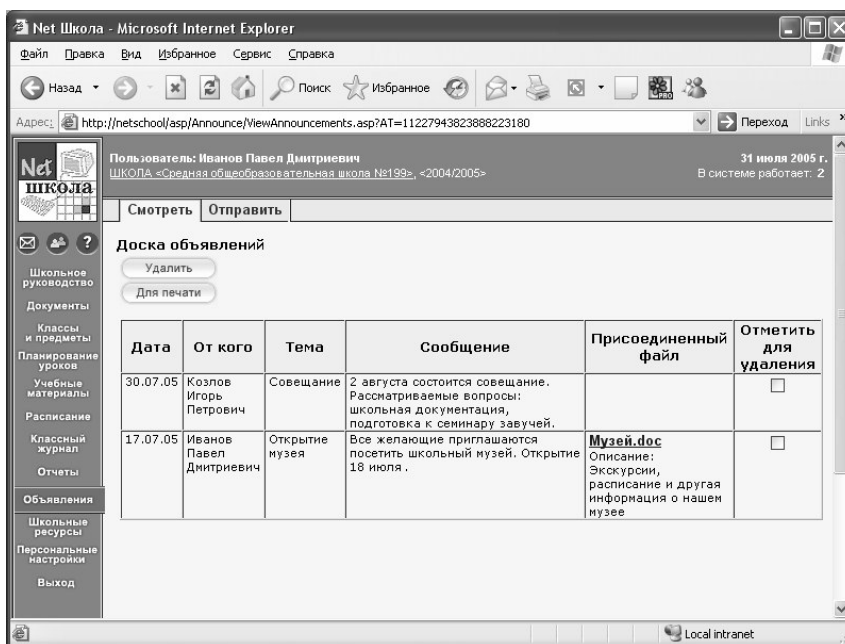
Net Школа - Microsoft Internet Explorer

Файл Правка Вид Избранное Сервис Справка

Назад Поиск Избранное

Адрес: http://netschool/asp/Announce/ViewAnnouncements.asp?AT=11227943823888223180 Переход Links

Net школа

Пользователь: Иванов Павел Дмитриевич
ШКОЛА «Средняя общеобразовательная школа №199», <2004/2005>

31 июля 2005 г.
В системе работает: 2

Смотреть Отправить

Школьное руководство
Документы
Классы и предметы
Планирование уроков
Учебные материалы
Расписание
Классный журнал
Отчеты
Объявления
Школьные ресурсы
Персональные настройки
Выход

Доска объявлений

Удалить

Для печати

| Дата | От кого | Тема | Сообщение | Присоединенный файл | Отметить для удаления |
|---|---|---|---|---|---|
| 30.07.05 | Козлов Игорь Петрович | Совещание | 2 августа состоится совещание. Рассматриваемые вопросы: школьная документация, подготовка к семинару завучей. | | ☐ |
| 17.07.05 | Иванов Павел Дмитриевич | Открытие музея | Все желающие приглашаются посетить школьный музей. Открытие 18 июля . | Музей.doc Описание: Экскурсии, расписание и другая информация о нашем музее | ☐ |

Local intranet